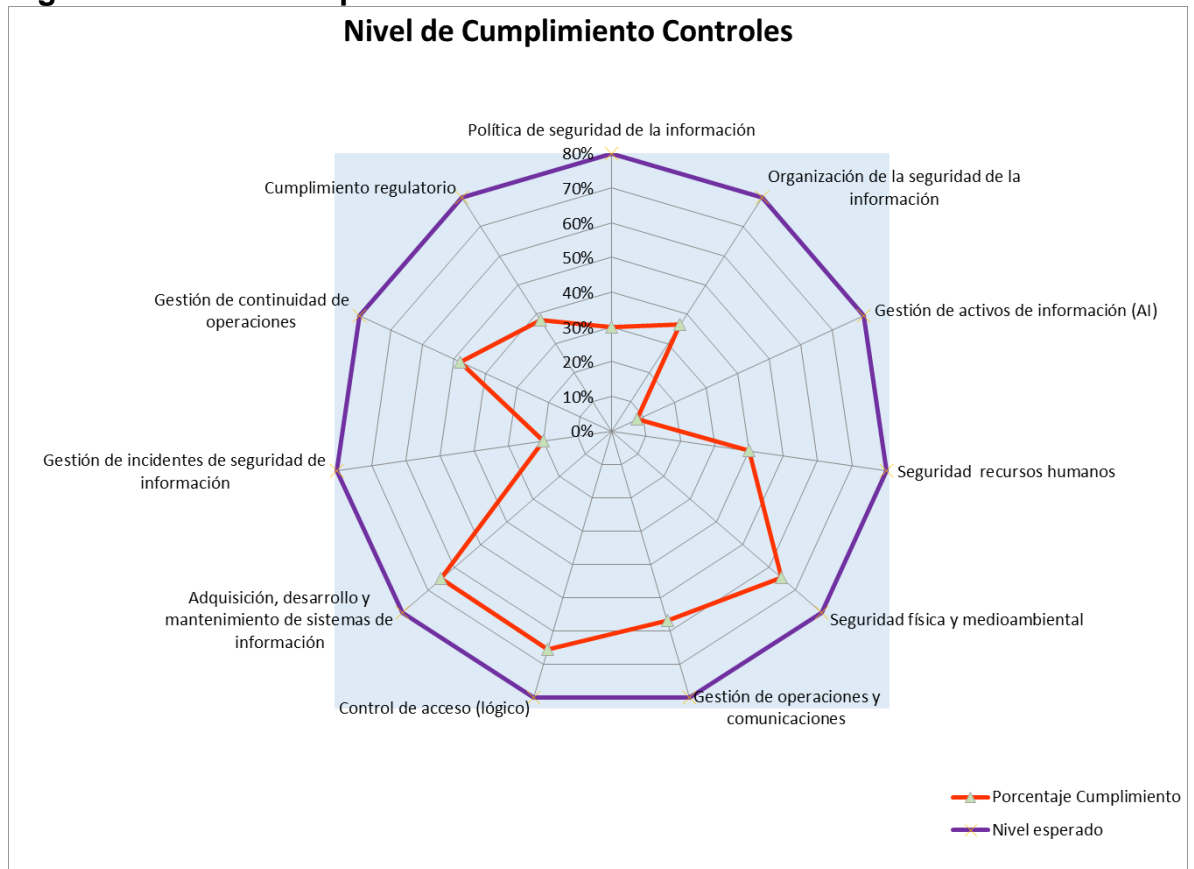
Nivel de Cumplimiento Controles

Política de seguridad de la información

80%
70%
60%
50%
40%
30%
20%
10%
0%

Organización de la seguridad de la información

Gestión de activos de información (AI)

Seguridad recursos humanos

Seguridad física y medioambiental

Gestión de operaciones y comunicaciones

Control de acceso (lógico)

Adquisición, desarrollo y mantenimiento de sistemas de información

Gestión de incidentes de seguridad de información

Gestión de continuidad de operaciones

Cumplimiento regulatorio

Porcentaje Cumplimiento

Nivel esperado